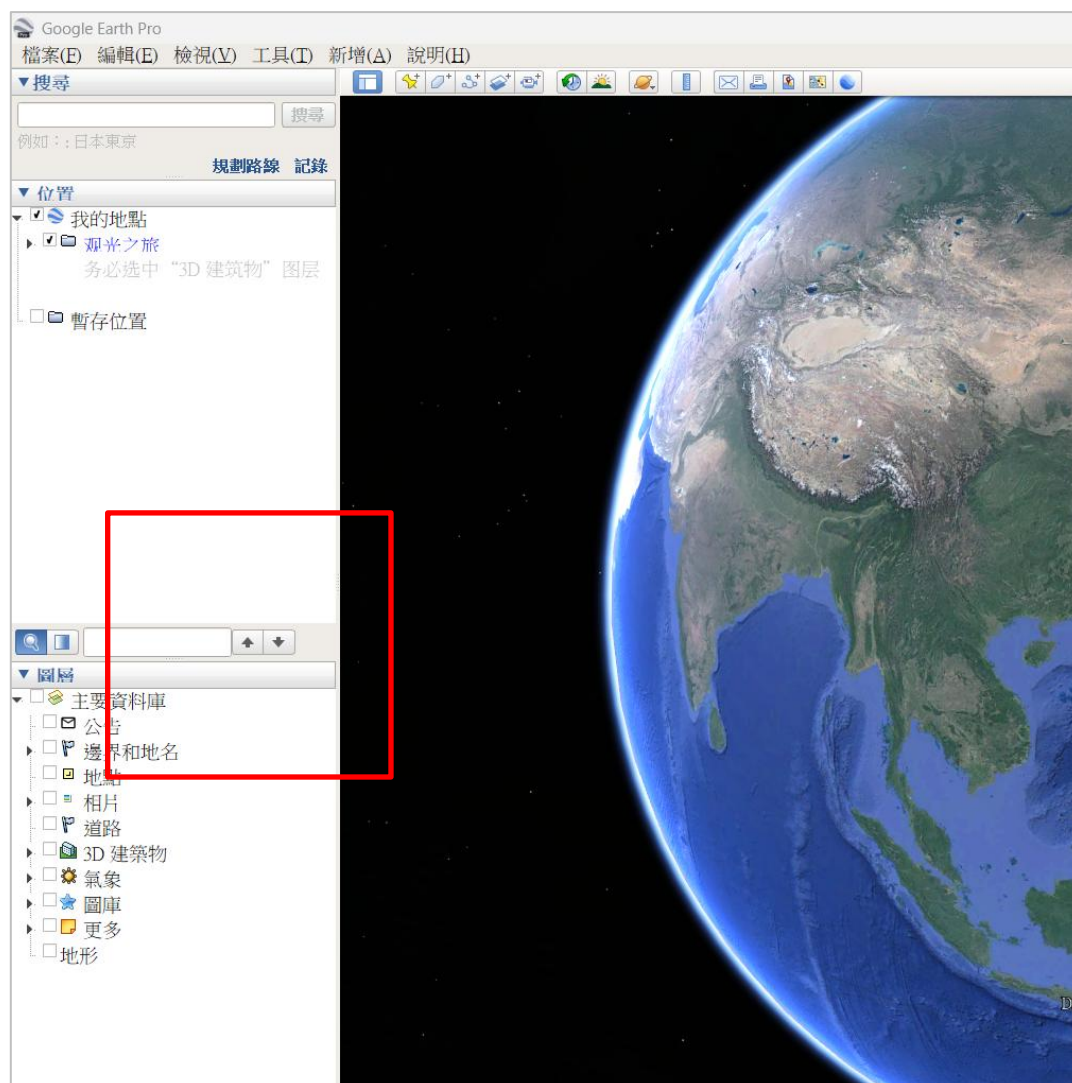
Google Earth Pro
檔案(F) 編輯(E) 檢視(V) 工具(T) 新增(A) 說明(H)
▼搜尋
搜尋
例如：: 日本東京
規劃路線 記錄
▼位置
我的地點
观光之旅
务必选中“3D 建筑物”图层
暫存位置
▼圖層
主要資料庫
公告
邊界和地名
地點
相片
道路
3D 建築物
氣象
圖庫
更多
地形